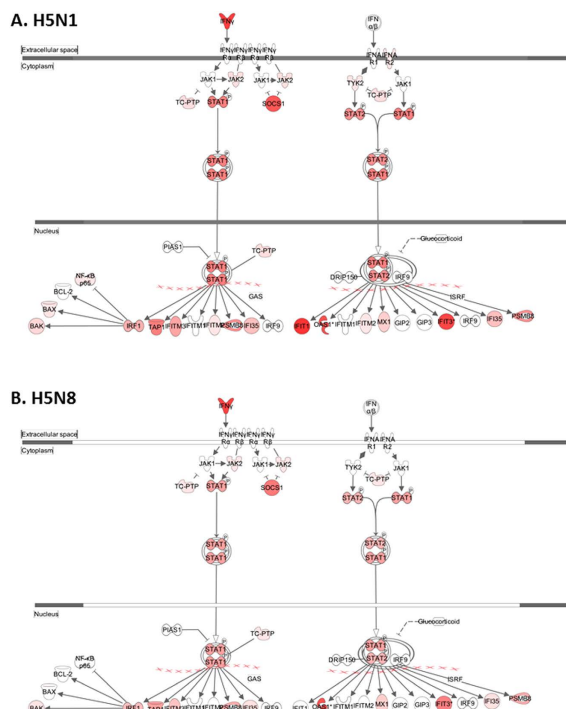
A. H5N1

IFNγ

IFN α/β

Extracellular space

Cytoplasm

IFNγ Rα IFNγ Rβ IFNγ Rα IFNγ Rβ

IFNA R1 IFNA R2

JAK1 JAK2 JAK1 JAK2

TYK2 JAK1

TC-PTP STAT1 SOCS1

TC-PTP

STAT2 STAT1

STAT1 STAT1

STAT2 STAT1

Nucleus

PIAS1 TC-PTP

Glucocorticoid

NF-κB p65

BCL-2

BAX

BAK

STAT1 STAT1

GAS

DRIP150 STAT1 STAT2 IRF9

ISRF

IRF1 TAP1 IFITM3 IFITM1 PSMB8 IFI35 IRF9

IFIT1 OAS1 IFITM1 IFITM2 MX1 GIP2 GIP3 IFIT3 IRF9 IFI35 PSMB8

B. H5N8

IFNγ

IFN α/β

Extracellular space

Cytoplasm

IFNγ Rα IFNγ Rβ IFNγ Rα IFNγ Rβ

IFNA R1 IFNA R2

JAK1 JAK2 JAK1 JAK2

TYK2 JAK1

TC-PTP STAT1 SOCS1

TC-PTP

STAT2 STAT1

STAT1 STAT1

STAT2 STAT1

Nucleus

PIAS1 TC-PTP

Glucocorticoid

NF-κB p65

BCL-2

BAX

BAK

STAT1 STAT1

GAS

DRIP150 STAT1 STAT2 IRF9

ISRF

IRF1 TAP1 IFITM3 IFITM1 PSMB8 IFI35 IRF9

IFIT1 OAS1 IFITM1 IFITM2 MX1 GIP2 GIP3 IFIT3 IRF9 IFI35 PSMB8